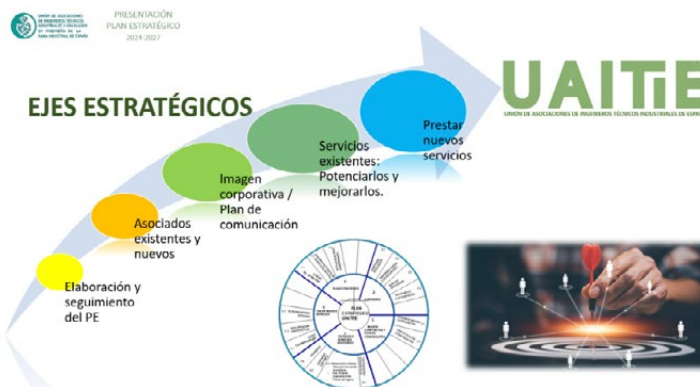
UNIÓN DE ASOCIACIONES DE INGENIEROS TÉCNICOS INDUSTRIALES Y GRADUADOS EN INGENIERÍA DE LA RAMA INDUSTRIAL DE ESPAÑA

PRESENTACIÓN PLAN ESTRATÉGICO 2024-2027

UAITIE

UNIÓN DE ASOCIACIONES DE INGENIEROS TÉCNICOS INDUSTRIALES DE ESPAÑA

EJES ESTRATÉGICOS

Elaboración y seguimiento del PE

Asociados existentes y nuevos

Imagen corporativa / Plan de comunicación

Servicios existentes: Potenciarlos y mejorarlos.

Prestar nuevos servicios

PLAN ESTRATÉGICO UAITIE

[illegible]